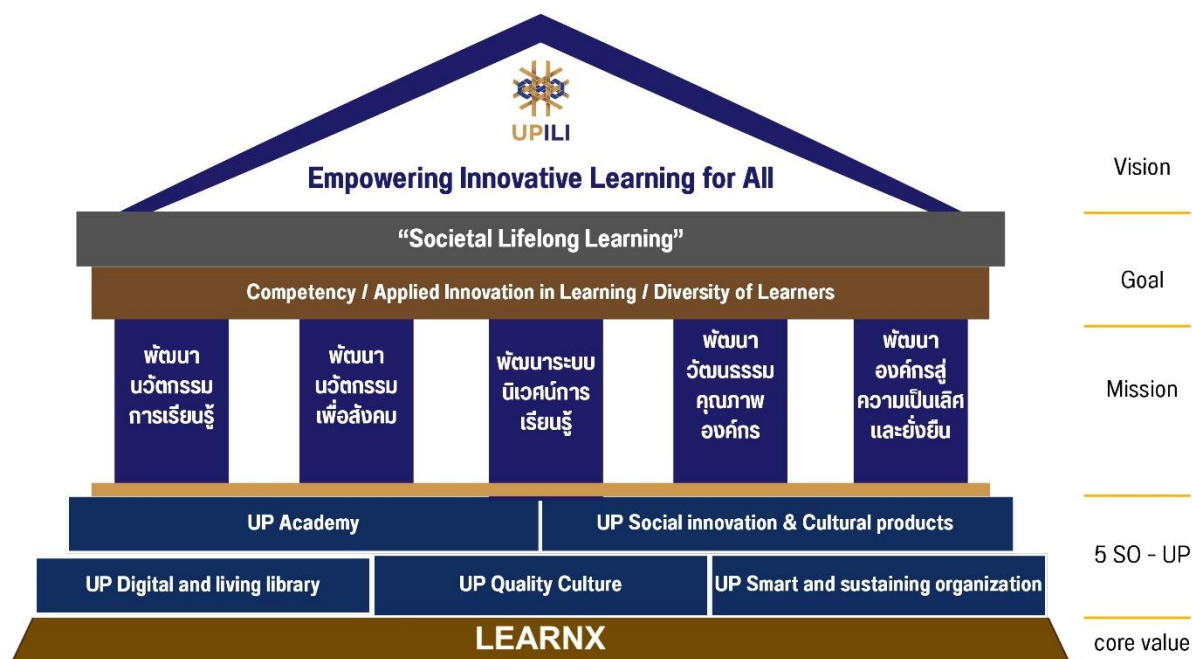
UPILI

Empowering Innovative Learning for All

Vision

"Societal Lifelong Learning"

Goal

Competency / Applied Innovation in Learning / Diversity of Learners

พัฒนา นวัตกรรม การเรียนรู้

พัฒนา นวัตกรรม เพื่อสังคม

พัฒนาระบบ นิเวศน์การ เรียนรู้

พัฒนา วัฒนธรรม คุณภาพ องค์กร

พัฒนา องค์กรสู่ ความเป็นเลิศ และยั่งยืน

Mission

UP Academy

UP Social innovation & Cultural products

5 SO - UP

UP Digital and living library

UP Quality Culture

UP Smart and sustaining organization

LEARNX

core value